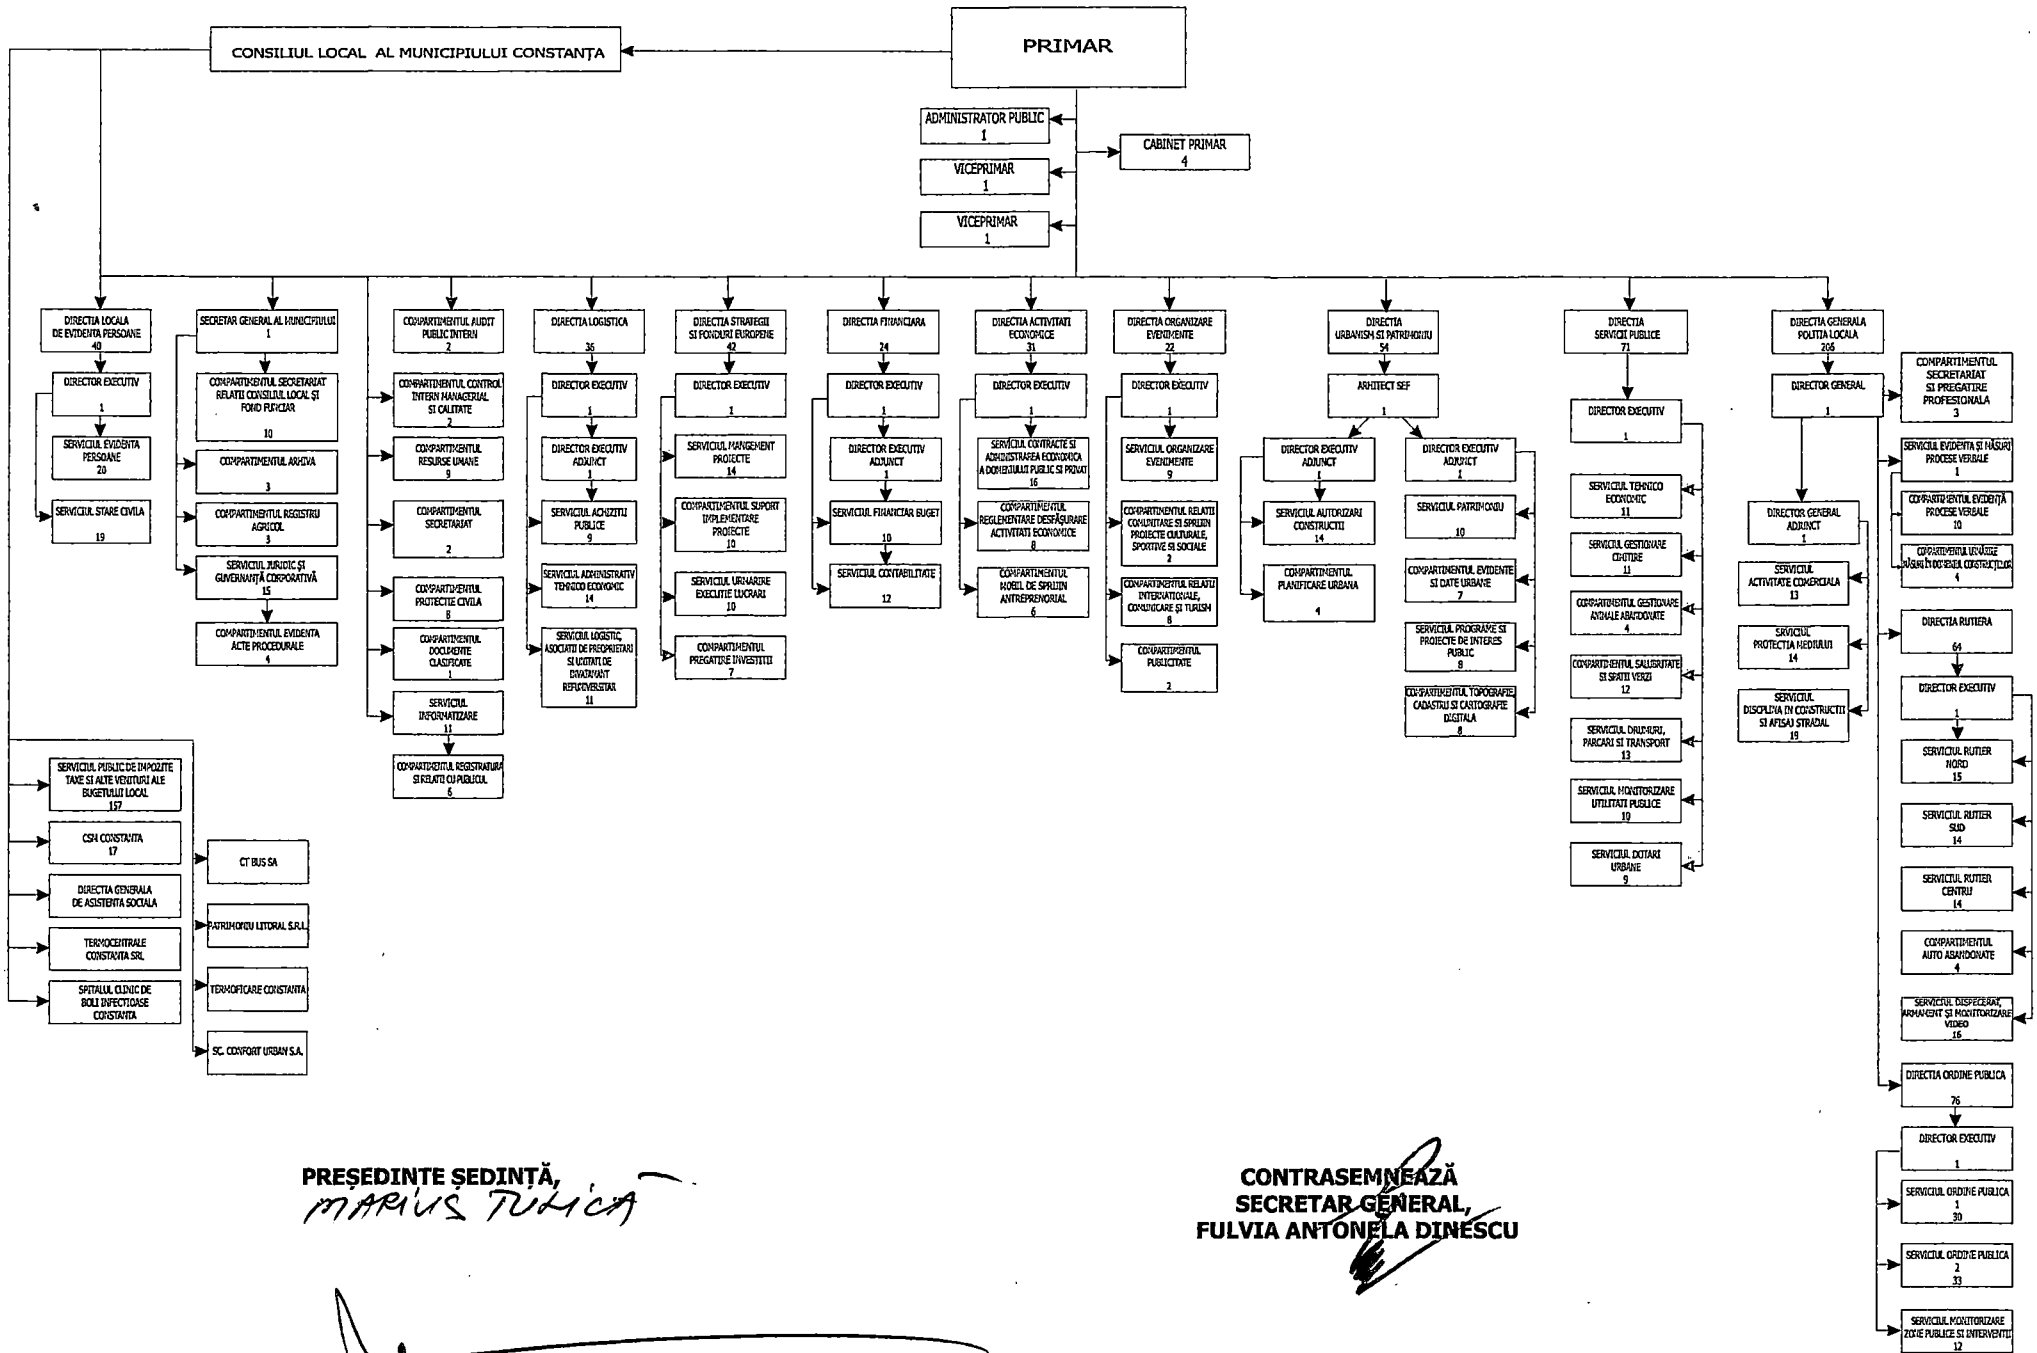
PRIMAR

CONSILIUL LOCAL AL MUNICIPIULUI CONSTANȚA

ADMINISTRATOR PUBLIC
1

VICEPRIMAR
1

VICEPRIMAR
1

CABINET PRIMAR
4

DIRECTIA LOCALA DE EVIDENTA PERSOANE
40

DIRECTOR EXECUTIV
1

SERVICIUL EVIDENTA PERSOANE
20

SERVICIUL STARE CIVILA
19

SECRETAR GENERAL AL MUNICIPIULUI
1

COMPARTIMENTUL SECRETARIAT RELATII CONSILIUL LOCAL ȘI FOND FUNCIAR
10

COMPARTIMENTUL ARHIVA
3

COMPARTIMENTUL REGISTRU AGRICOL
3

SERVICIUL JURIDIC ȘI GUVERNANȚĂ CORPORATIVĂ
15

COMPARTIMENTUL EVIDENTA ACTE PROCEDURALE
4

COMPARTIMENTUL AUDIT PUBLIC INTERN
2

COMPARTIMENTUL CONTROL INTERN MANAGERIAL SI CALITATE
2

COMPARTIMENTUL RESURSE UMANE
9

COMPARTIMENTUL SECRETARIAT
2

COMPARTIMENTUL PROTECTIE CIVILA
8

COMPARTIMENTUL DOCUMENTE CLASIFICATE
1

SERVICIUL INFORMATIZARE
11

COMPARTIMENTUL REGISTRATURA SI RELATII CU PUBLICUL
6

DIRECTIA LOGISTICA
35

DIRECTOR EXECUTIV
1

DIRECTOR EXECUTIV ADJUNCT
1

SERVICIUL ACHIZITII PUBLICE
9

SERVICIUL ADMINISTRATIV TEHNICO ECONOMIC
14

SERVICIUL LOGISTIC, ASOCIATII DE PROPRIETARI SI UNITATI DE INVATAMANT REPREZENTATIVE
11

DIRECTIA STRATEGII SI FONDURI EUROPENE
42

DIRECTOR EXECUTIV
1

SERVICIUL MANGEMENT PROIECTE
14

COMPARTIMENTUL SUPORT IMPLEMENTARE PROIECTE
10

SERVICIUL URMARIRE EXECUTIE LUCRARI
10

COMPARTIMENTUL PREGATIRE INVESTITII
7

DIRECTIA FINANCIARA
24

DIRECTOR EXECUTIV
1

DIRECTOR EXECUTIV ADJUNCT
1

SERVICIUL FINANCIAR BUGET
10

SERVICIUL CONTABILITATE
12

DIRECTIA ACTIVITATI ECONOMICE
31

DIRECTOR EXECUTIV
1

SERVICIUL CONTRACTE SI ADMINISTRAREA ECONOMICA A DOMENIULUI PUBLIC SI PRIVAT
16

COMPARTIMENTUL REGLEMENTARE DESFĂȘURARE ACTIVITATI ECONOMICE
8

COMPARTIMENTUL MODEL DE SPRIJIN ANTREPRENORIAL
6

DIRECTIA ORGANIZARE EVENIMENTE
22

DIRECTOR EXECUTIV
1

SERVICIUL ORGANIZARE EVENIMENTE
9

COMPARTIMENTUL RELATII COMUNITARE SI SPRIJIN PROIECTE CULTURALE, SPORTIVE SI SOCIALE
2

COMPARTIMENTUL RELATII INTERNATIONALE, COMUNICARE ȘI TURISM
8

COMPARTIMENTUL PUBLICITATE
2

DIRECTIA URBANISM ȘI PATRIMONIU
54

ARHITECT SEF
1

DIRECTOR EXECUTIV ADJUNCT
1

SERVICIUL AUTORIZARI CONSTRUCTII
14

COMPARTIMENTUL PLANIFICARE URBANA
4

DIRECTOR EXECUTIV ADJUNCT
1

SERVICIUL PATRIMONIU
10

COMPARTIMENTUL EVIDENTE SI DATE URBANE
7

SERVICIUL PROGRAME SI PROIECTE DE INTERES PUBLIC
8

COMPARTIMENTUL TOPOGRAFIE, CADASTRU SI CARTOGRAFIE DIGITALA
8

DIRECTIA SERVICII PUBLICE
71

DIRECTOR EXECUTIV
1

SERVICIUL TEHNICO ECONOMIC
11

SERVICIUL GESTIONARE CIMITIRE
11

COMPARTIMENTUL GESTIONARE ANIMALE ABANDONATE
4

COMPARTIMENTUL SALUBRITATE SI SPATII VERZI
12

SERVICIUL DRUMURI, PARCARI SI TRANSPORT
13

SERVICIUL MONITORIZARE UTILITATI PUBLICE
10

SERVICIUL DOTARI URBANE
9

DIRECTIA GENERALA POLITIA LOCALA
206

DIRECTOR GENERAL
1

COMPARTIMENTUL SECRETARIAT SI PREGATIRE PROFESIONALA
3

DIRECTOR GENERAL ADJUNCT
1

SERVICIUL ACTIVITATE COMERCIALA
13

SERVICIUL PROTECTIA MEDIULUI
14

SERVICIUL DISCIPLINA IN CONSTRUCTII SI AFISAJ STRADAL
19

SERVICIUL EVIDENTA ȘI MĂSURI PROCESE VERBALE
1

COMPARTIMENTUL EVIDENȚĂ PROCESE VERBALE
10

COMPARTIMENTUL URMĂRIRE MĂSURI ÎN DOMENIUL CONSTRUCȚIILOR
4

DIRECTIA RUTIERA
64

DIRECTOR EXECUTIV
1

SERVICIUL RUTIER NORD
15

SERVICIUL RUTIER SUD
14

SERVICIUL RUTIER CENTRU
14

COMPARTIMENTUL AUTO ABANDONATE
4

SERVICIUL DISPECERAT, ARMAMENT ȘI MONITORIZARE VIDEO
16

DIRECTIA ORDINE PUBLICA
76

DIRECTOR EXECUTIV
1

SERVICIUL ORDINE PUBLICA 1
30

SERVICIUL ORDINE PUBLICA 2
33

SERVICIUL MONITORIZARE ZONE PUBLICE SI INTERVENTII
12

SERVICIUL PUBLIC DE IMPOZITE TAXE SI ALTE VENITURI ALE BUGETULUI LOCAL
157

CSM CONSTANTA
17

DIRECTIA GENERALA DE ASISTENTA SOCIALA

TERMOCENTRALE CONSTANTA SRL

SPITALUL CLINIC DE BOLI INFECTIOASE CONSTANTA

CT BUS SA

PATRIMONIU LITORAL S.R.L.

TERMOFICARE CONSTANTA

SC. CONFORT URBAN S.A.

PREȘEDINTE ȘEDINȚĂ,
MARIUS TUTICA

CONTRASEMNEAZĂ
SECRETAR GENERAL,
FULVIA ANTONELA DINESCU